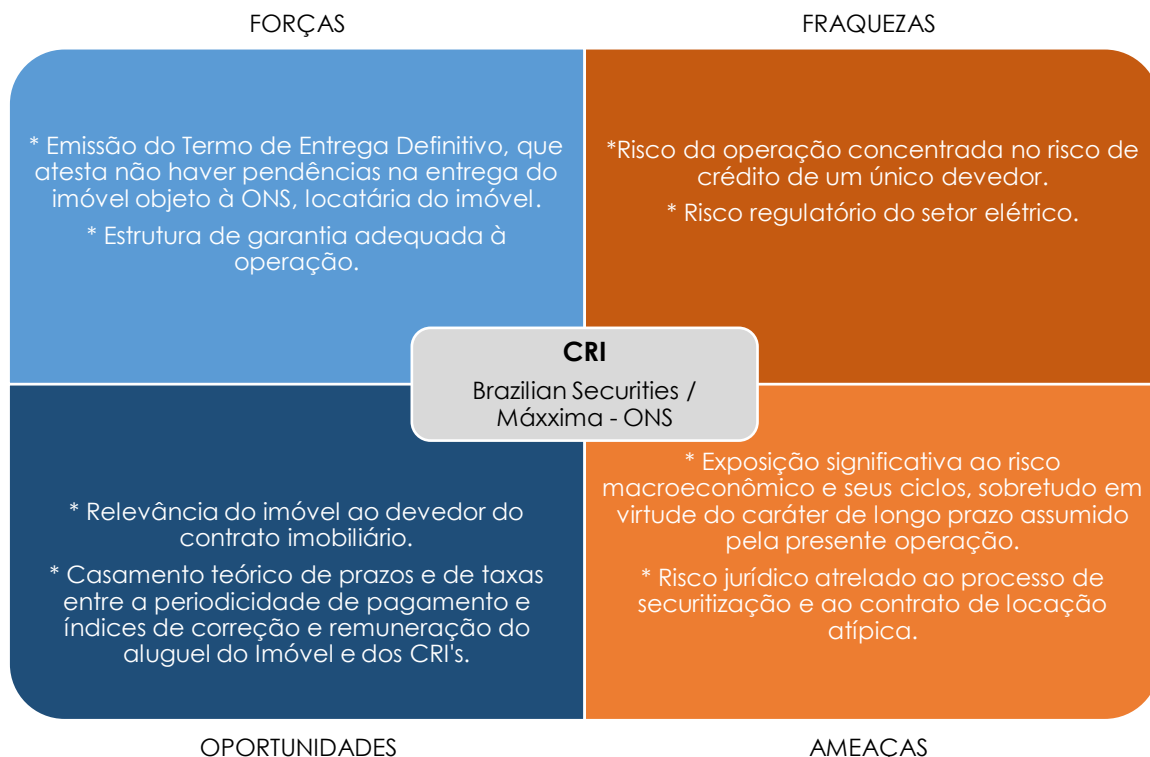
FORÇAS

FRAQUEZAS

* Emissão do Termo de Entrega Definitivo, que atesta não haver pendências na entrega do imóvel objeto à ONS, locatária do imóvel.

* Estrutura de garantia adequada à operação.

*Risco da operação concentrada no risco de crédito de um único devedor.

* Risco regulatório do setor elétrico.

CRI

Brazilian Securities / Máxxima - ONS

* Relevância do imóvel ao devedor do contrato imobiliário.

* Casamento teórico de prazos e de taxas entre a periodicidade de pagamento e índices de correção e remuneração do aluguel do Imóvel e dos CRI's.

* Exposição significativa ao risco macroeconômico e seus ciclos, sobretudo em virtude do caráter de longo prazo assumido pela presente operação.

* Risco jurídico atrelado ao processo de securitização e ao contrato de locação atípica.

OPORTUNIDADES

AMEACAS